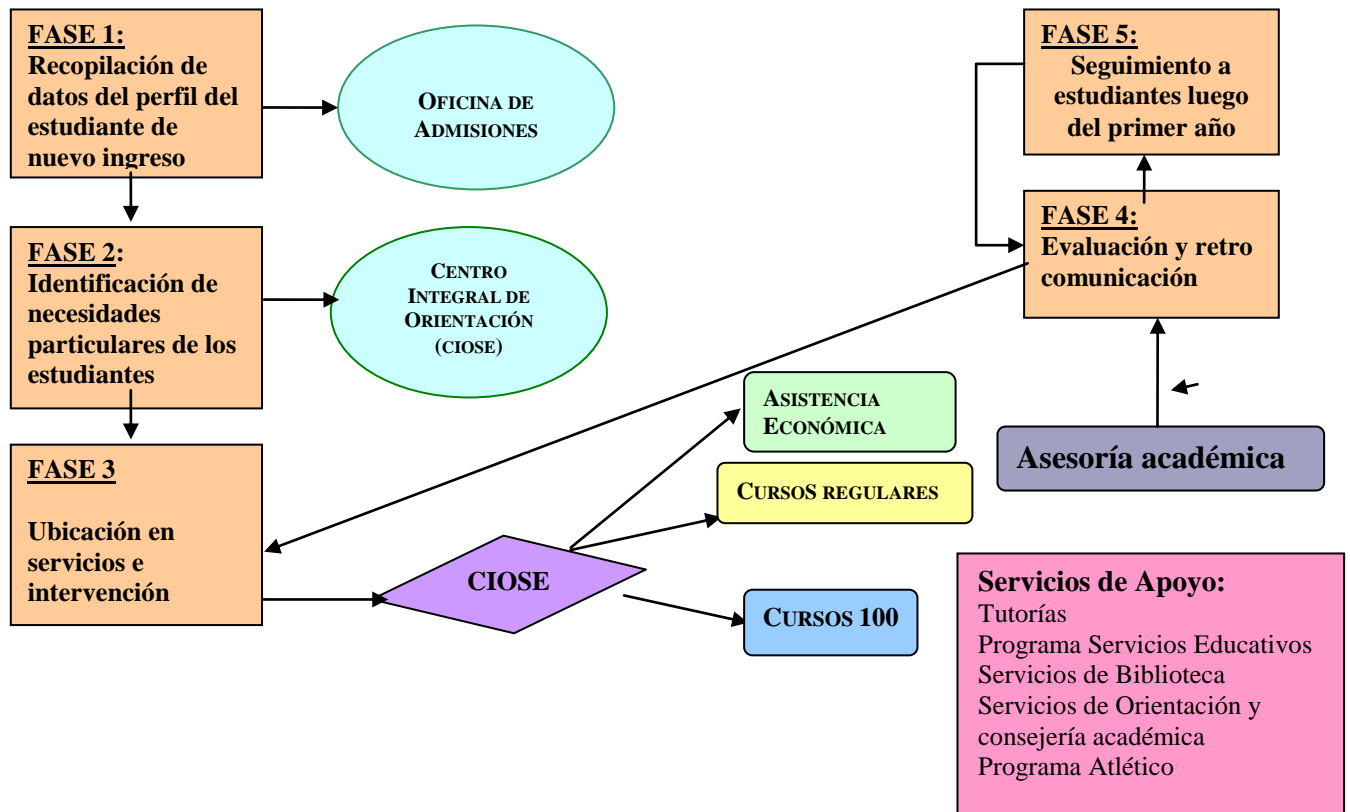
FASE 1:
Recopilación de datos del perfil del estudiante de nuevo ingreso

OFICINA DE ADMISIONES

FASE 2:
Identificación de necesidades particulares de los estudiantes

CENTRO INTEGRAL DE ORIENTACIÓN (CIOSE)

FASE 3

Ubicación en servicios e intervención

CIOSE

ASISTENCIA ECONÓMICA

CURSOS REGULARES

CURSOS 100

FASE 5:
Seguimiento a estudiantes luego del primer año

FASE 4:
Evaluación y retro comunicación

Asesoría académica

Servicios de Apoyo:
Tutorías
Programa Servicios Educativos
Servicios de Biblioteca
Servicios de Orientación y consejería académica
Programa Atlético